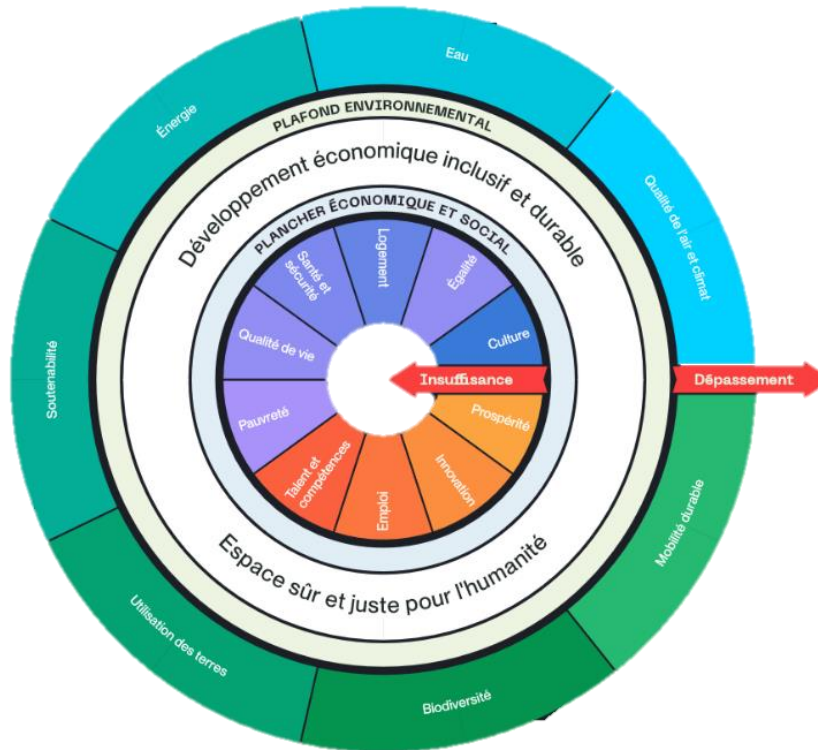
Eau

Énergie

Qualité de l'air et climat

PLAFOND ENVIRONNEMENTAL

Développement économique inclusif et durable

PLANCHER ÉCONOMIQUE ET SOCIAL

Souterabilité

Santé et sécurité

Logement

Égalité

Culture

Qualité de vie

Insuffisance

Dépassement

Pauvreté

Prospérité

Talent et compétences

Emploi

Innovation

Mobilité durable

Espace sûr et juste pour l'humanité

Utilisation des terres

Biodiversité